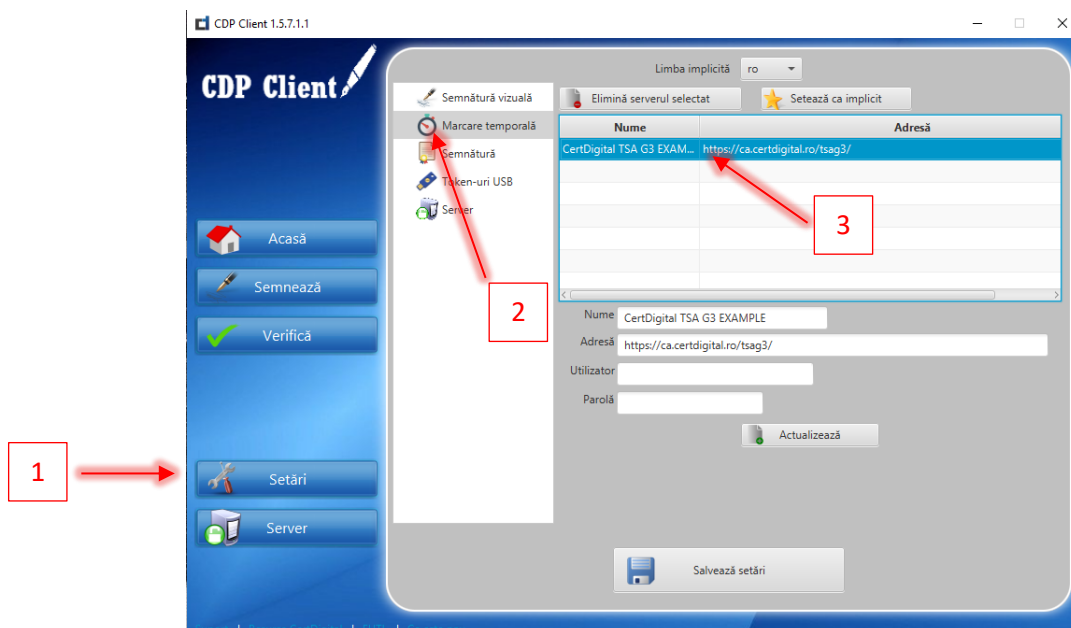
CDP Client 1.5.7.1.1

CDP Client

Acasă

Semnează

Verifică

1

Setări

Server

Limba implicită ro

Semnătură vizuală

Marcare temporală

Semnătură

Token-uri USB

Server

2

Elimină serverul selectat

Setează ca implicit

| Nume | Adresă |
|---|---|
| CertDigital TSA G3 EXAM... | https://ca.certdigital.ro/tsag3/ |

3

Nume CertDigital TSA G3 EXAMPLE

Adresă https://ca.certdigital.ro/tsag3/

Utilizator

Parolă

Actualizează

Salvează setări